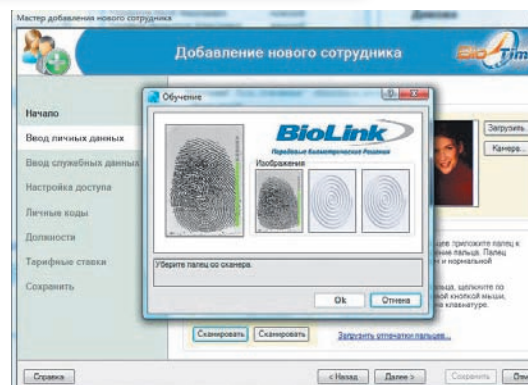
Мастер добавления нового сотрудника

Добавление нового сотрудника

Начало
Ввод личных данных
Ввод служебных данных
Настройка доступа
Личные коды
Должности
Тарифные ставки
Сохранить

Обучение

BioLink
Передовые Биометрические Решения
Изображения

Уберите палец со сканера.

Ok
Отмена

Загрузить...
Камера...

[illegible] приложите палец к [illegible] палец. Палец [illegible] и нормальной

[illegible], щелкните по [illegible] кнопкой мыши, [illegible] клавиатуре.

Сканировать
Сканировать
Загрузить отпечатки пальцев...

Справка
< Назад
Далее >
Сохранить
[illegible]